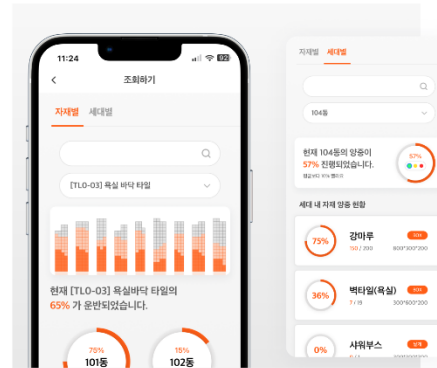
11:24

조회하기

자재별 세대별

[TL0-03] 욕실 바닥 타일

현재 [TL0-03] 욕실바닥 타일의 65% 가 운반되었습니다.

70%
101동

15%
102동

자재별 세대별

104동

현재 104동의 양중이 57% 진행되었습니다.

57%

세대 내 자재 양중 현황

75%
강마루
150 / 200
300*300*200

36%
벽타일(욕실)
7 / 19
300*200*200

0%
샤워부스